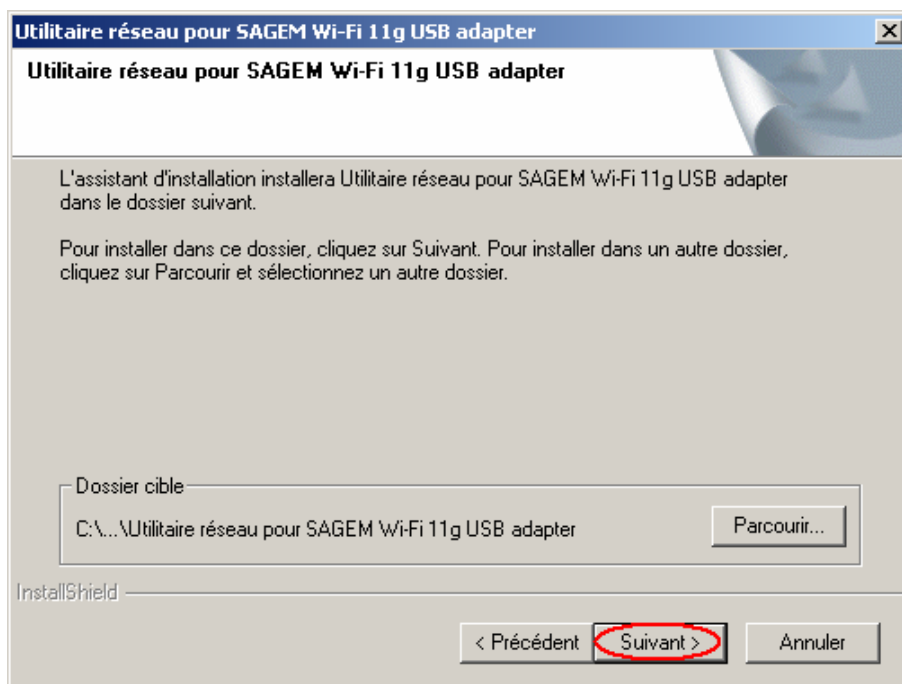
Utilitaire réseau pour SAGEM Wi-Fi 11g USB adapter

Utilitaire réseau pour SAGEM Wi-Fi 11g USB adapter

L'assistant d'installation installera Utilitaire réseau pour SAGEM Wi-Fi 11g USB adapter dans le dossier suivant.

Pour installer dans ce dossier, cliquez sur Suivant. Pour installer dans un autre dossier, cliquez sur Parcourir et sélectionnez un autre dossier.

Dossier cible

C:\...\Utilitaire réseau pour SAGEM Wi-Fi 11g USB adapter

Parcourir...

InstallShield

< Précédent

Suivant >

Annuler